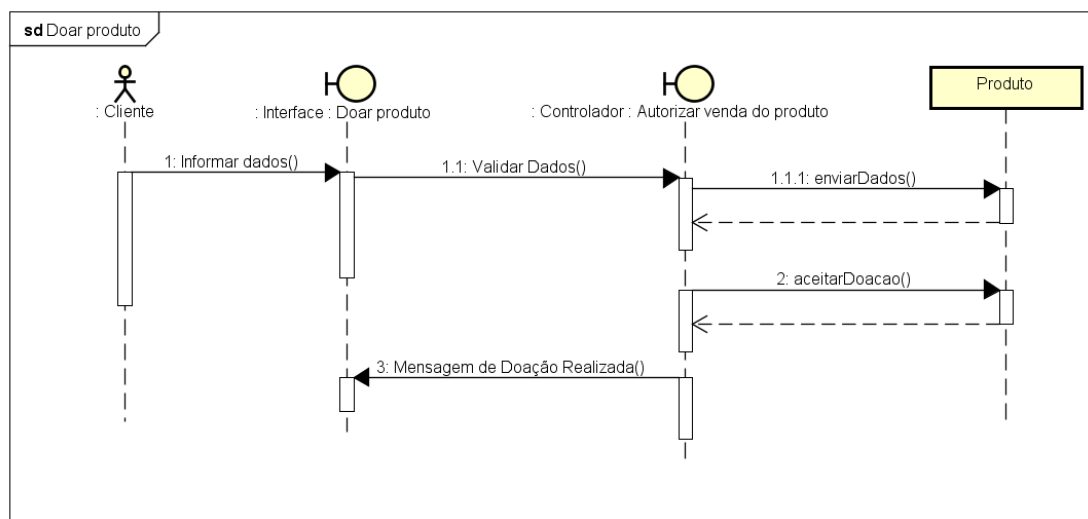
sd Doar produto

: Cliente

: Interface : Doar produto

: Controlador : Autorizar venda do produto

Produto

1: Informar dados()

1.1: Validar Dados()

1.1.1: enviarDados()

2: aceitarDoacao()

3: Mensagem de Doação Realizada()